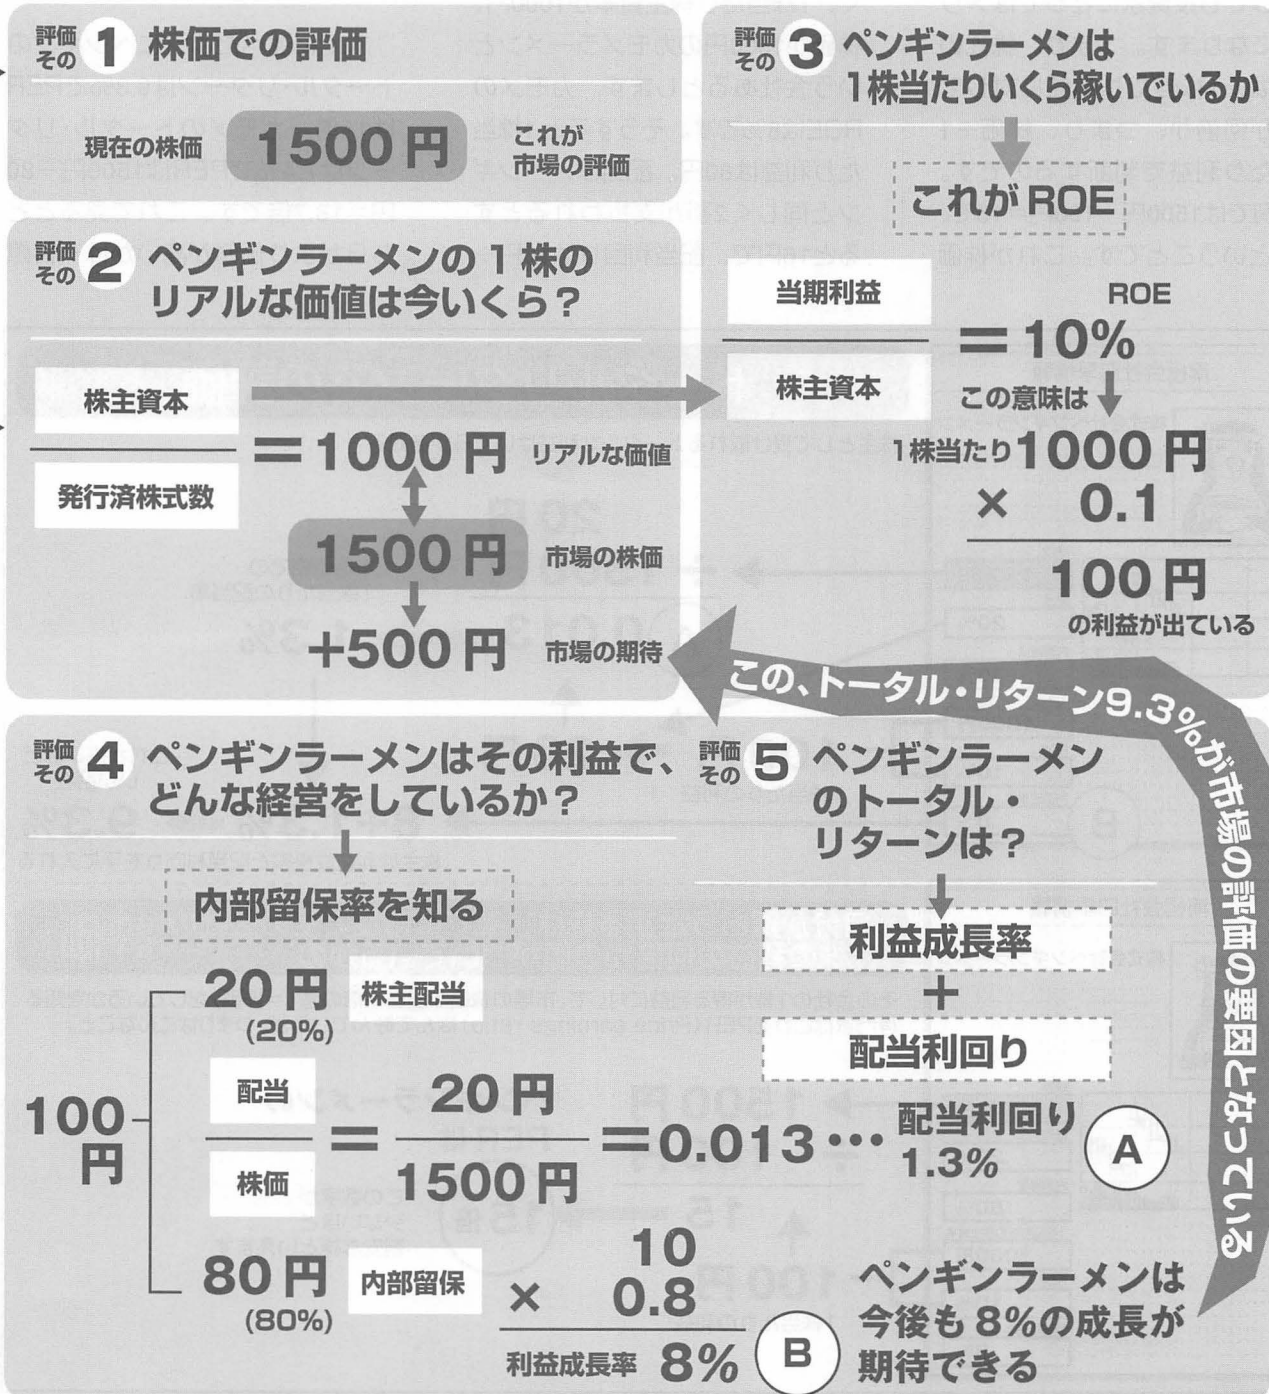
評価その1 株価での評価

現在の株価 1500円 これが市場の評価

評価その2 ペンギンラーメンの1株のリアルな価値は今いくら？

$\frac{株主資本}{発行済株式数}$ ＝1000円 リアルな価値

1500円 市場の株価

+500円 市場の期待

評価その3 ペンギンラーメンは1株当たりいくら稼いでいるか

これがROE

$\frac{当期利益}{株主資本}$ ＝10% ROE

この意味は

1株当たり1000円
× 0.1
100円
の利益が出ている

この、トータル・リターン9.3%が市場の評価の要因となっている

評価その4 ペンギンラーメンはその利益で、どんな経営をしているか？

内部留保率を知る

100円

20円 (20%) 株主配当

$\frac{配当}{株価}$ ＝ $\frac{20円}{1500円}$ ＝0.013… 配当利回り 1.3% A

80円 (80%) 内部留保

10
× 0.8
利益成長率 8% B

評価その5 ペンギンラーメンのトータル・リターンは？

利益成長率
＋
配当利回り

ペンギンラーメンは今後も8%の成長が期待できる